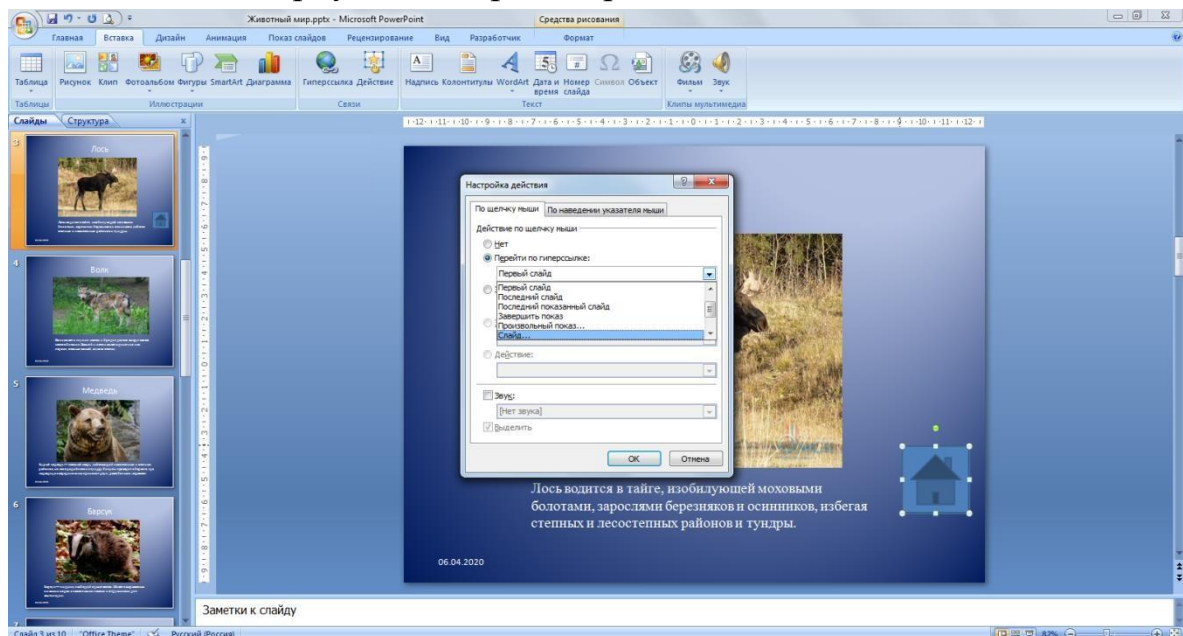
Животный мир.pptx - Microsoft PowerPoint
Средства рисования

Главная Вставка Дизайн Анимация Показ слайдов Рецензирование Вид Разработчик Формат

Таблица Рисунок Клип Фотоальбом Фигуры SmartArt Диаграмма Гиперссылка Действие Надпись Колонтитулы WordArt Дата и время Номер слайда Символ Объект Фильм Звук

Таблицы Иллюстрации Связи Текст Клипы мультимедиа

Слайды Структура

3
Лось

4
Волк

5
Медведь

6
Барсук

Настройка действия

По щелчку мыши По наведении указателя мыши

Действие по щелчку мыши

Нет

Перейти по гиперссылке:

Первый слайд

Первый слайд
Последний слайд
Последний показанный слайд
Завершить показ
Произвольный показ...
Слайд...

Действие:

Звук:

[Нет звука]

Выделить

ОК Отмена

Лось водится в тайге, изобилующей моховыми болотами, зарослями березняков и оснннников, избегая степных и лесостепных районов и тундры.

06.04.2020

Заметки к слайду

Слайд 3 из 10 "Office Theme" Русский (Россия)